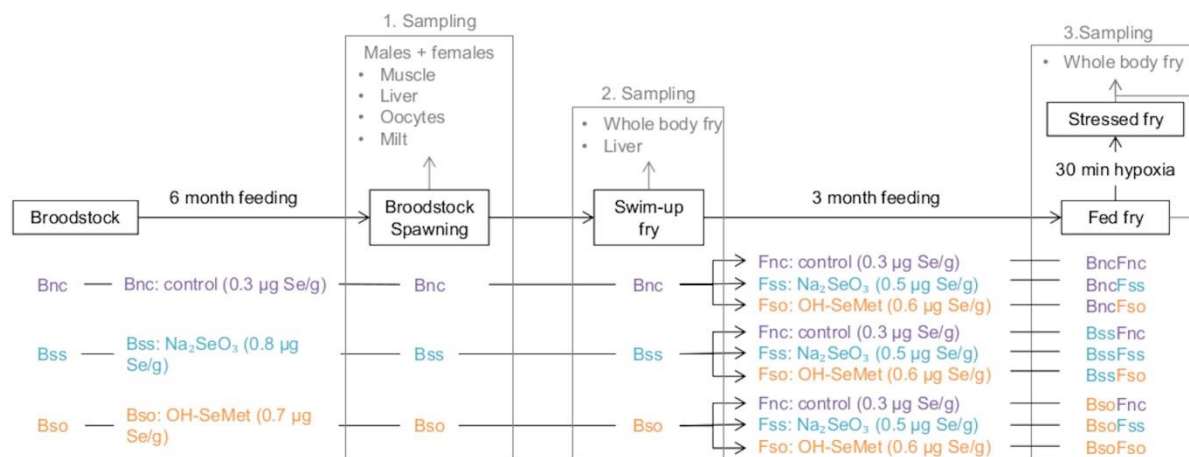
1. Sampling

Males + females
• Muscle
• Liver
• Oocytes
• Milt

2. Sampling
• Whole body fry
• Liver

3.Sampling
• Whole body fry

Stressed fry

30 min hypoxia

Broodstock

6 month feeding

Broodstock Spawning

Swim-up fry

3 month feeding

Fed fry

Bnc — Bnc: control (0.3 µg Se/g) — Bnc — Bnc

Fnc: control (0.3 µg Se/g) — BncFnc
Fss: $Na_2SeO_3$ (0.5 µg Se/g) — BncFss
Fso: OH-SeMet (0.6 µg Se/g) — BncFso

Bss — Bss: $Na_2SeO_3$ (0.8 µg Se/g) — Bss — Bss

Fnc: control (0.3 µg Se/g) — BssFnc
Fss: $Na_2SeO_3$ (0.5 µg Se/g) — BssFss
Fso: OH-SeMet (0.6 µg Se/g) — BssFso

Bso — Bso: OH-SeMet (0.7 µg Se/g) — Bso — Bso

Fnc: control (0.3 µg Se/g) — BsoFnc
Fss: $Na_2SeO_3$ (0.5 µg Se/g) — BsoFss
Fso: OH-SeMet (0.6 µg Se/g) — BsoFso